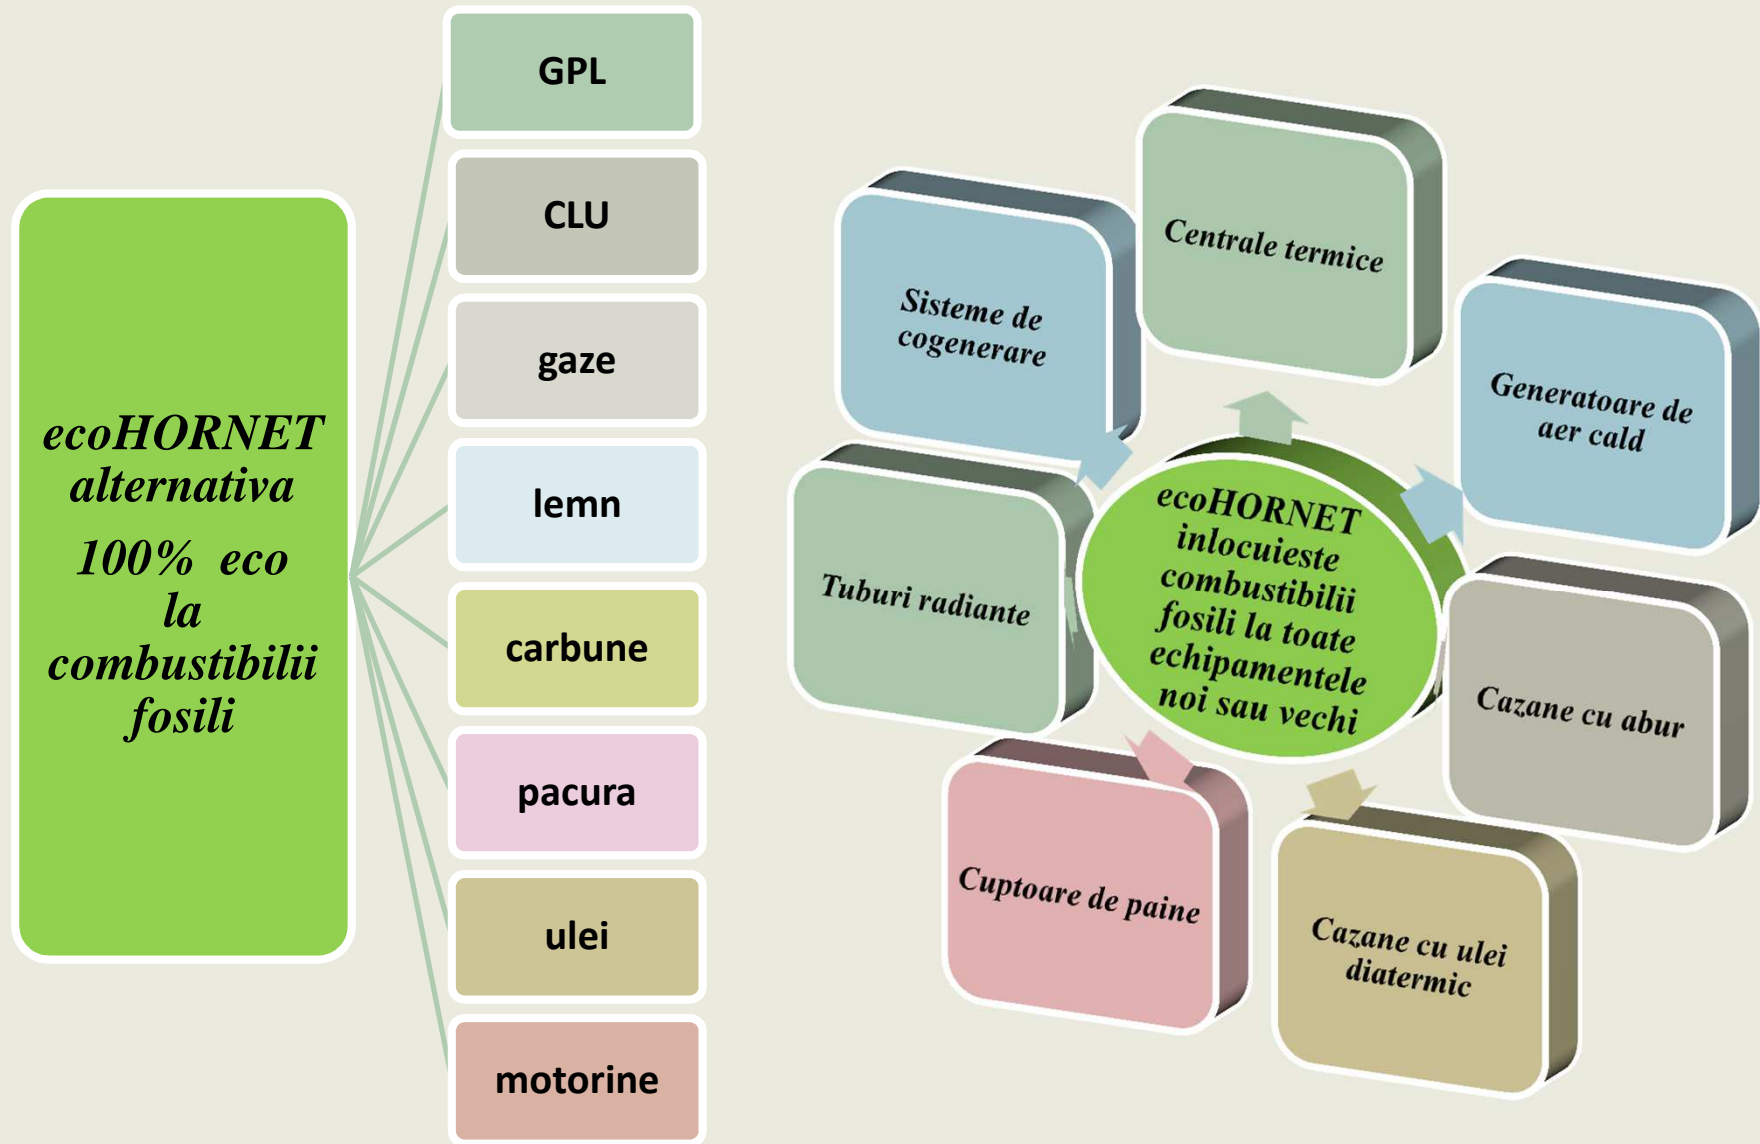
ecoHORNET alternativa 100% eco la combustibilii fosili

GPL

CLU

gaze

lemn

carbune

pacura

ulei

motorine

Centrale termice

Sisteme de cogenerare

Generatoare de aer cald

ecoHORNET inlocuieste combustibilii fosili la toate echipamentele noi sau vechi

Tuburi radiante

Cazane cu abur

Cuptoare de paine

Cazane cu ulei diatermic